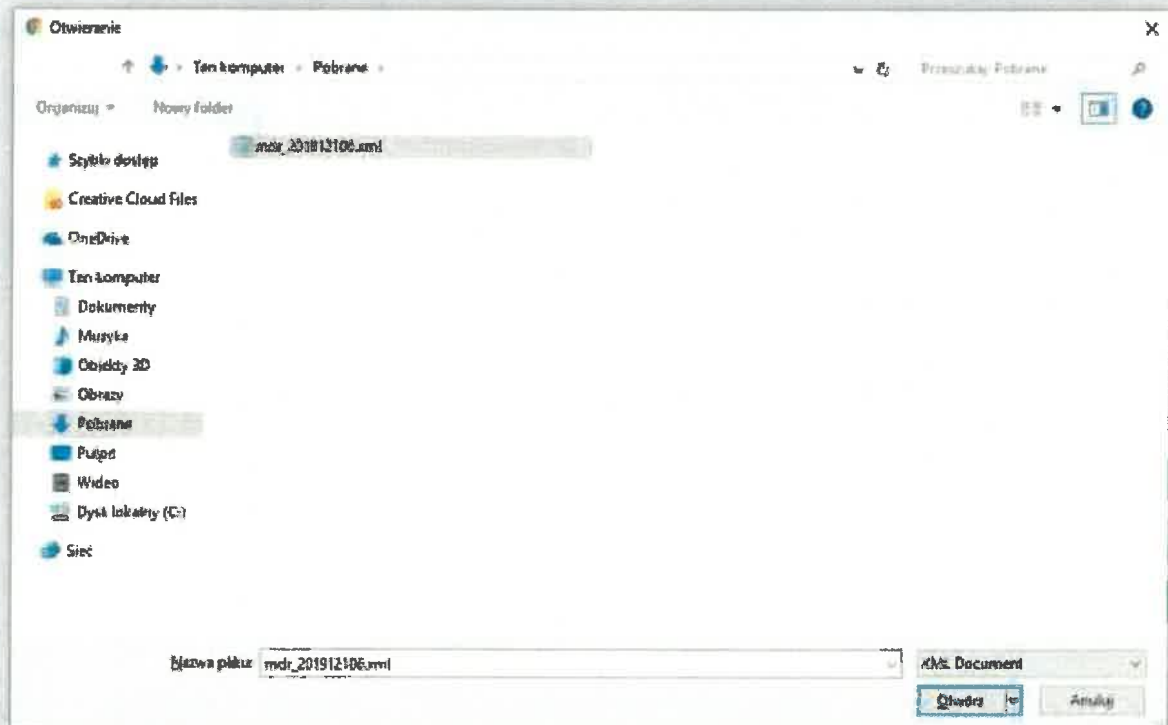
Otwieranie

Ten komputer › Pobrane ›

Przeszukaj: Pobrane

Organizuj ▾ Nowy folder

mdr_201912106.xml

Szybki dostęp
Creative Cloud Files
OneDrive
Ten komputer
Dokumenty
Muzyka
Obiekty 3D
Obrazy
Pobrane
Pulpit
Wideo
Dysk lokalny (C:)
Sieć

Nazwa pliku: mdr_201912106.xml

XML Document

Otwórz

Anuluj